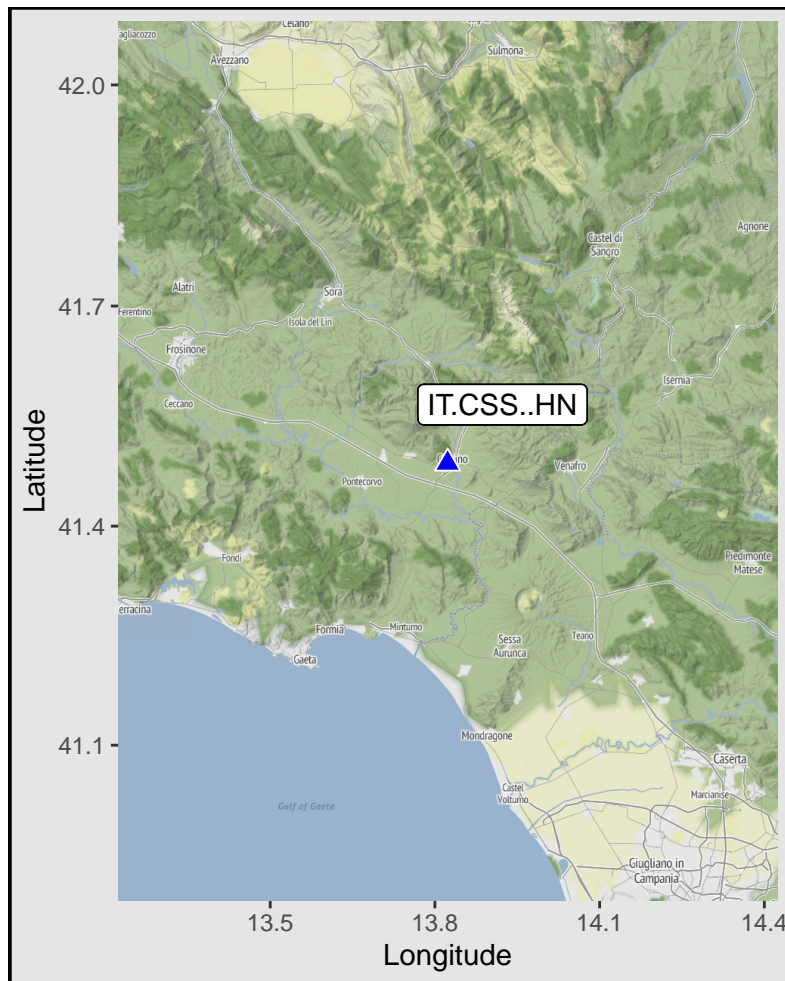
Celano
agliacozzo
Sulmona
Avezzano
42.0
Castel di Sangro
Agnone
Alatri
Sora
41.7
Ferentino
Isola del Liri
Frosinone
Isernia
IT.CSS..HN
Ceccano
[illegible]ino
Venafro
Pontecorvo
41.4
Piedimonte Matese
Fondi
erracina
Formia
Minturno
Teano
Sessa Aurunca
Gaeta
Mondragone
41.1
Caserta
Castel Volturno
Marcianise
Gulf of Gaeta
Giugliano in Campania
Latitude
13.5
13.8
14.1
14.4
Longitude